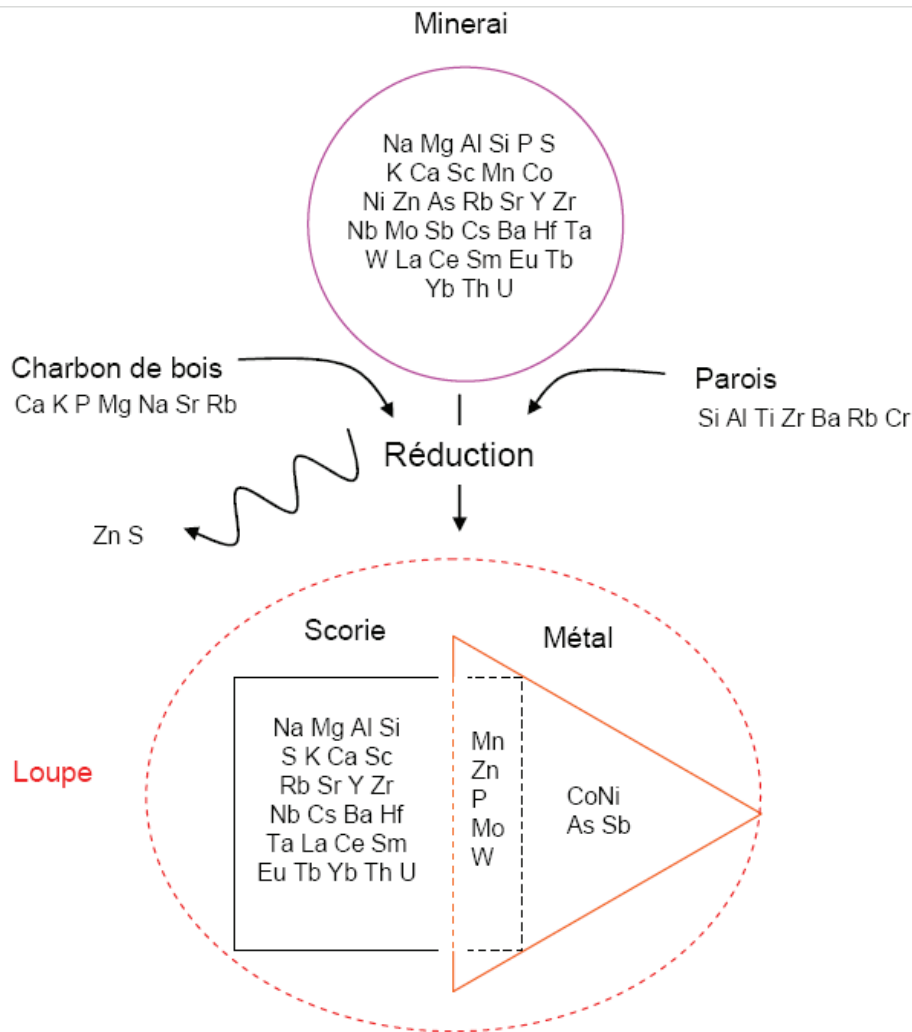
Minerai

Na Mg Al Si P S
K Ca Sc Mn Co
Ni Zn As Rb Sr Y Zr
Nb Mo Sb Cs Ba Hf Ta
W La Ce Sm Eu Tb
Yb Th U

Charbon de bois
Ca K P Mg Na Sr Rb

Parois
Si Al Ti Zr Ba Rb Cr

Réduction

Zn S

Scorie

Métal

Loupe

Na Mg Al Si
S K Ca Sc
Rb Sr Y Zr
Nb Cs Ba Hf
Ta La Ce Sm
Eu Tb Yb Th U

Mn
Zn
P
Mo
W

CoNi
As Sb